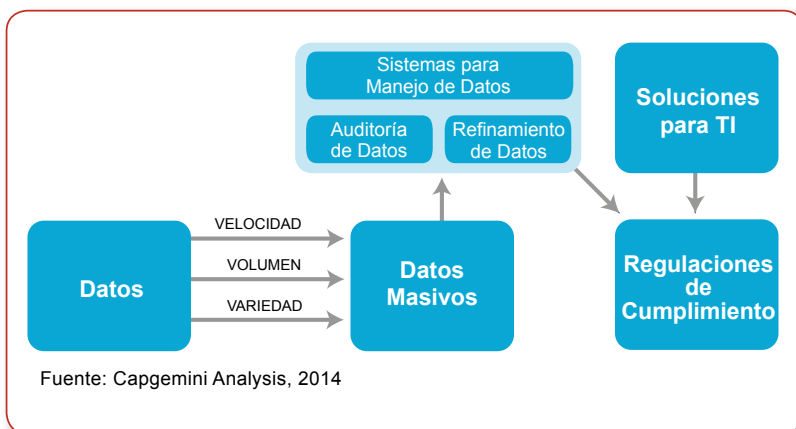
Sistemas para Manejo de Datos

Auditoría de Datos

Refinamiento de Datos

Soluciones para TI

Datos

VELOCIDAD

VOLUMEN

VARIEDAD

Datos Masivos

Regulaciones de Cumplimiento

Fuente: Capgemini Analysis, 2014